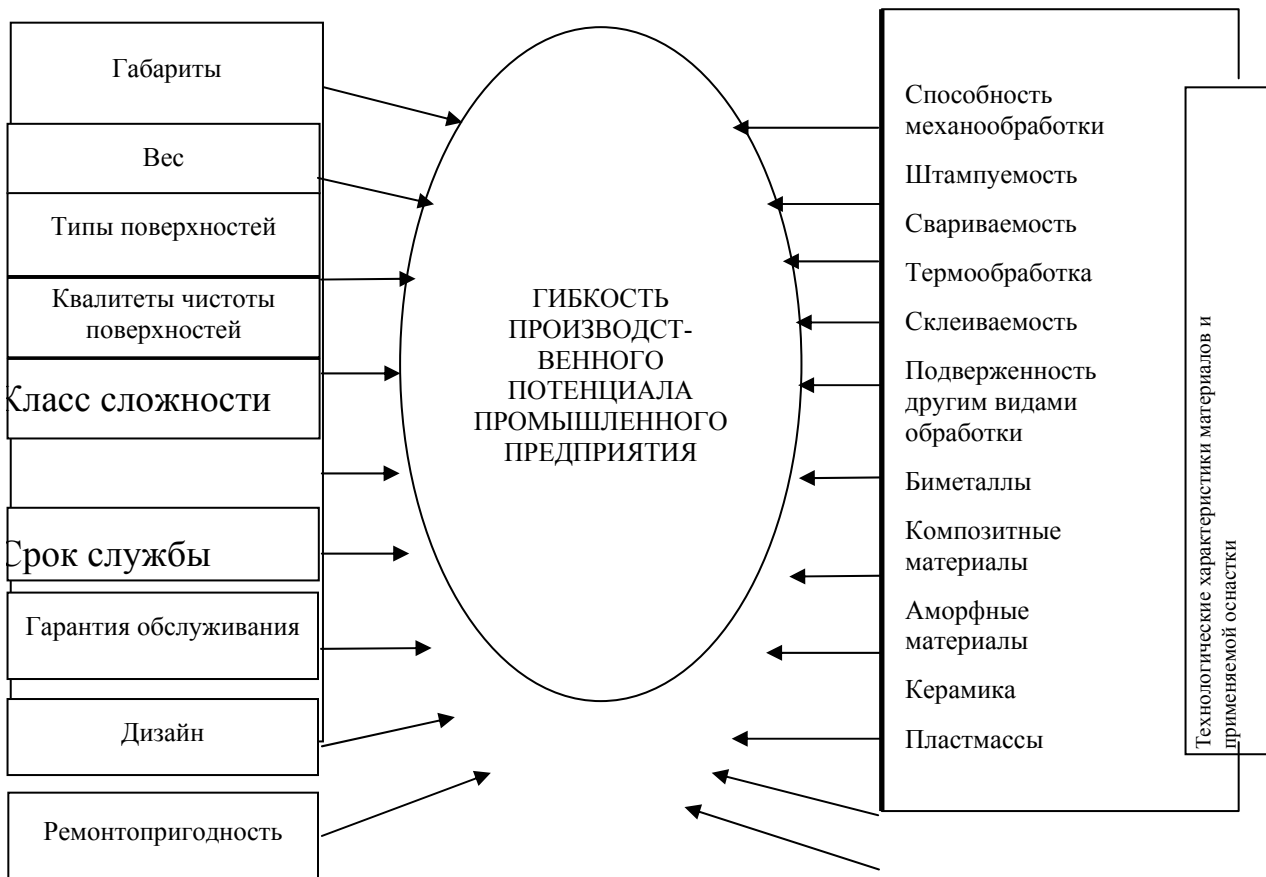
Габариты

Вес

Типы поверхностей

Квалитеты чистоты поверхностей

Класс сложности

Срок службы

Гарантия обслуживания

Дизайн

Ремонтопригодность

ГИБКОСТЬ ПРОИЗВОДСТВЕННОГО ПОТЕНЦИАЛА ПРОМЫШЛЕННОГО ПРЕДПРИЯТИЯ

Способность механообработки

Штампуемость

Свариваемость

Термообработка

Склеиваемость

Подверженность другим видами обработки

Биметаллы

Композитные материалы

Аморфные материалы

Керамика

Пластмассы

Технологические характеристики материалов и применяемой оснастки